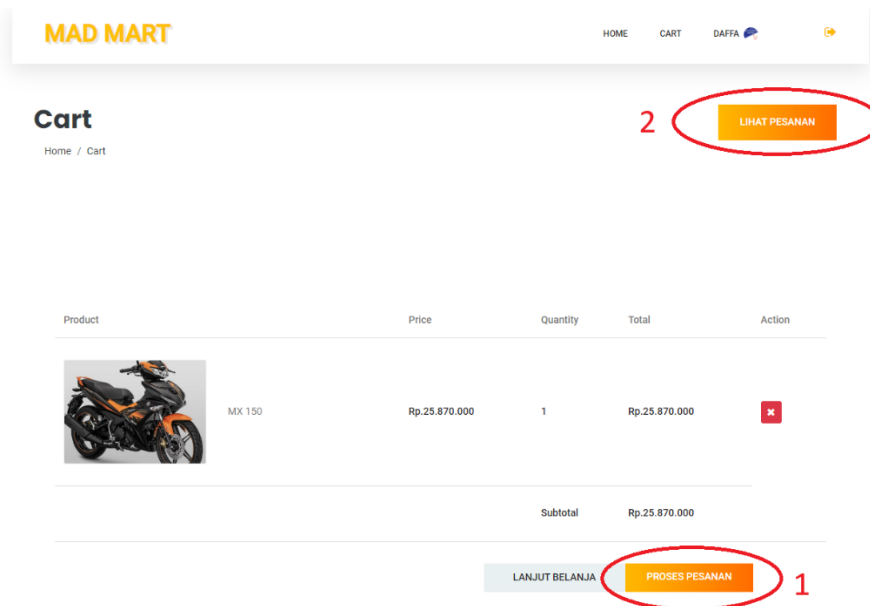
MAD MART

HOME CART DAFFA

Cart

Home / Cart

2

LIHAT PESANAN

| Product | | Price | Quantity | Total | Action |
|---|---|---|---|---|---|
| | MX 150 | Rp.25.870.000 | 1 | Rp.25.870.000 | |
| | | | Subtotal | Rp.25.870.000 | |

LANJUT BELANJA

PROSES PESANAN

1